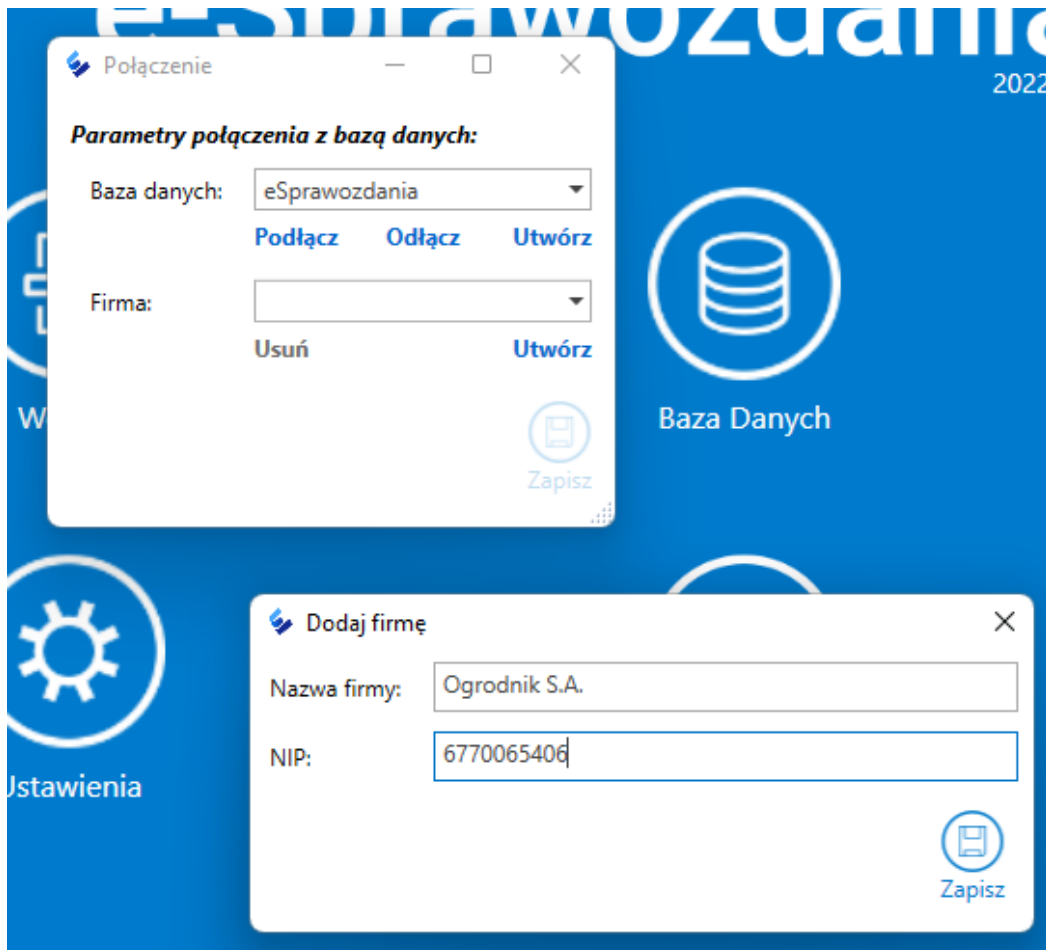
eSprawozdania
2022

Połączenie

Parametry połączenia z bazą danych:

Baza danych: eSprawozdania

Podłącz Odłącz Utwórz

Firma:

Usuń Utwórz

Zapisz

W

Baza Danych

Ustawienia

Dodaj firmę

Nazwa firmy: Ogrodnik S.A.

NIP: 6770065406

Zapisz